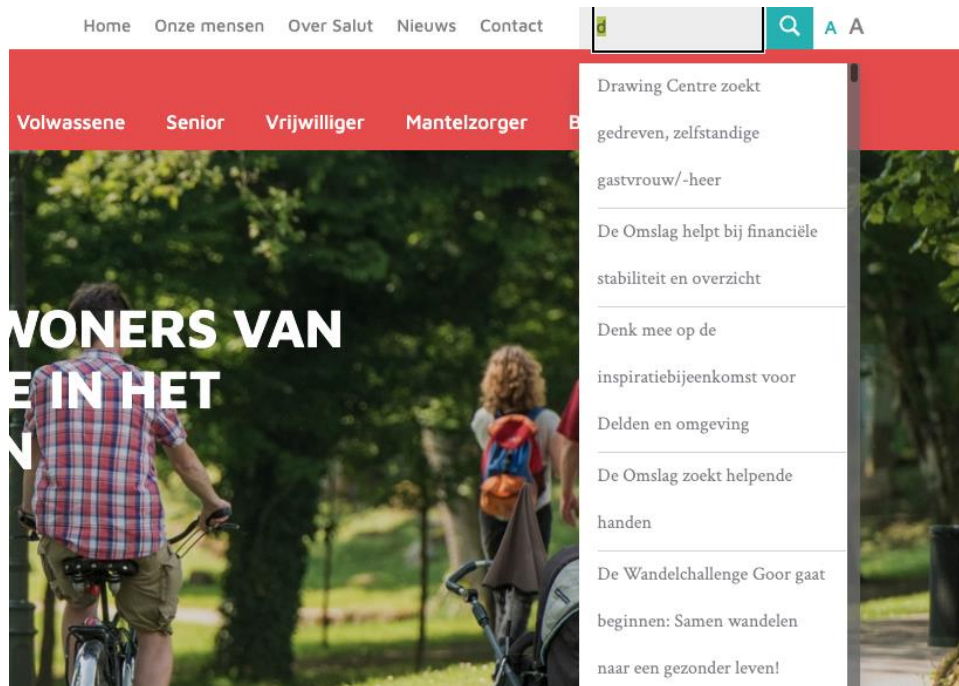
Home Onze mensen Over Salut Nieuws Contact

d

A A

Volwassene Senior Vrijwilliger Mantelzorger B

WONERS VAN
E IN HET
N

Drawing Centre zoekt gedreven, zelfstandige gastvrouw/-heer

De Omslag helpt bij financiële stabiliteit en overzicht

Denk mee op de inspiratiebijeenkomst voor Delden en omgeving

De Omslag zoekt helpende handen

De Wandelchallenge Goor gaat beginnen: Samen wandelen naar een gezonder leven!